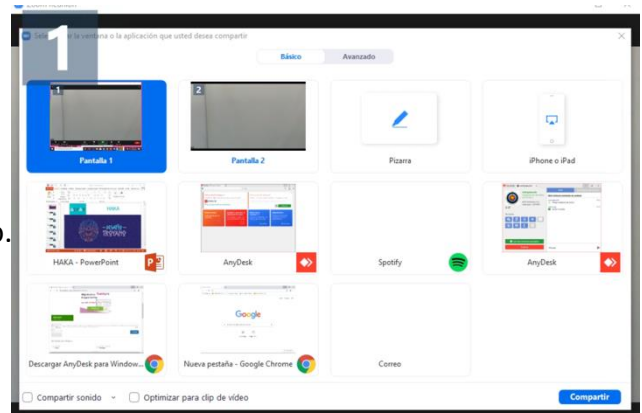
1

Seleccione la ventana o la aplicación que usted desea compartir

Básico
Avanzado

1
Pantalla 1

2
Pantalla 2

Pizarra

iPhone o iPad

HAKA - PowerPoint

AnyDesk

Spotify

AnyDesk

Google

Descargar AnyDesk para Window...

Nueva pestaña - Google Chrome

Correo

Compartir sonido
Optimizar para clip de vídeo
Compartir